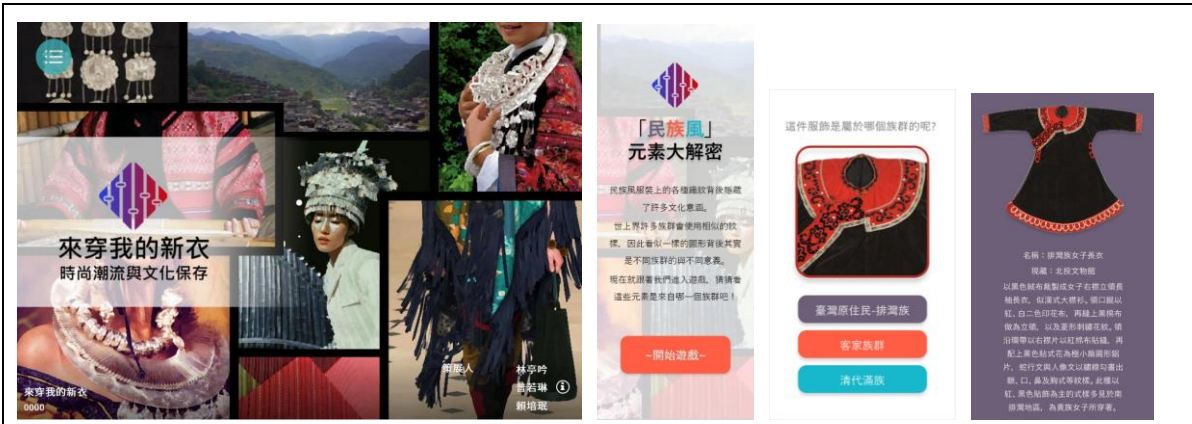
來穿我的新衣
時尚潮流與文化保存

策展人
林亭吟
曹若琳
賴培珉

來穿我的新衣
0000

「民族風」
元素大解密

民族風服裝上的各種圖紋背後隱藏了許多文化意涵。
世上界許多族群會使用相似的紋樣，因此看似一樣的圖形背後其實是不同族群的與不同意義。
現在就跟著我們進入遊戲，猜猜看這些元素是來自哪一個族群吧！

~開始遊戲~

這件服飾是屬於哪個族群的呢?

臺灣原住民-排灣族
客家族群
清代滿族

名稱：排灣族女子長衣
現藏：北投文物館
以黑色絨布裁製成女子右襟立領長袖長衣，似漢式大襟衫。領口飾以紅、白二色印花布，再縫上黑絨布做為立領，以及菱形刺繡花紋。領沿襟帶以右襟片以紅棉布貼縫。再配上黑色貼式花為種小圓圓形貼片，衫行文與人像文以繡線方式畫出額、口、鼻及胸式等紋樣。此種以紅、黑色貼飾為主的式樣多見於南排灣地區，為貴族女子所穿著。